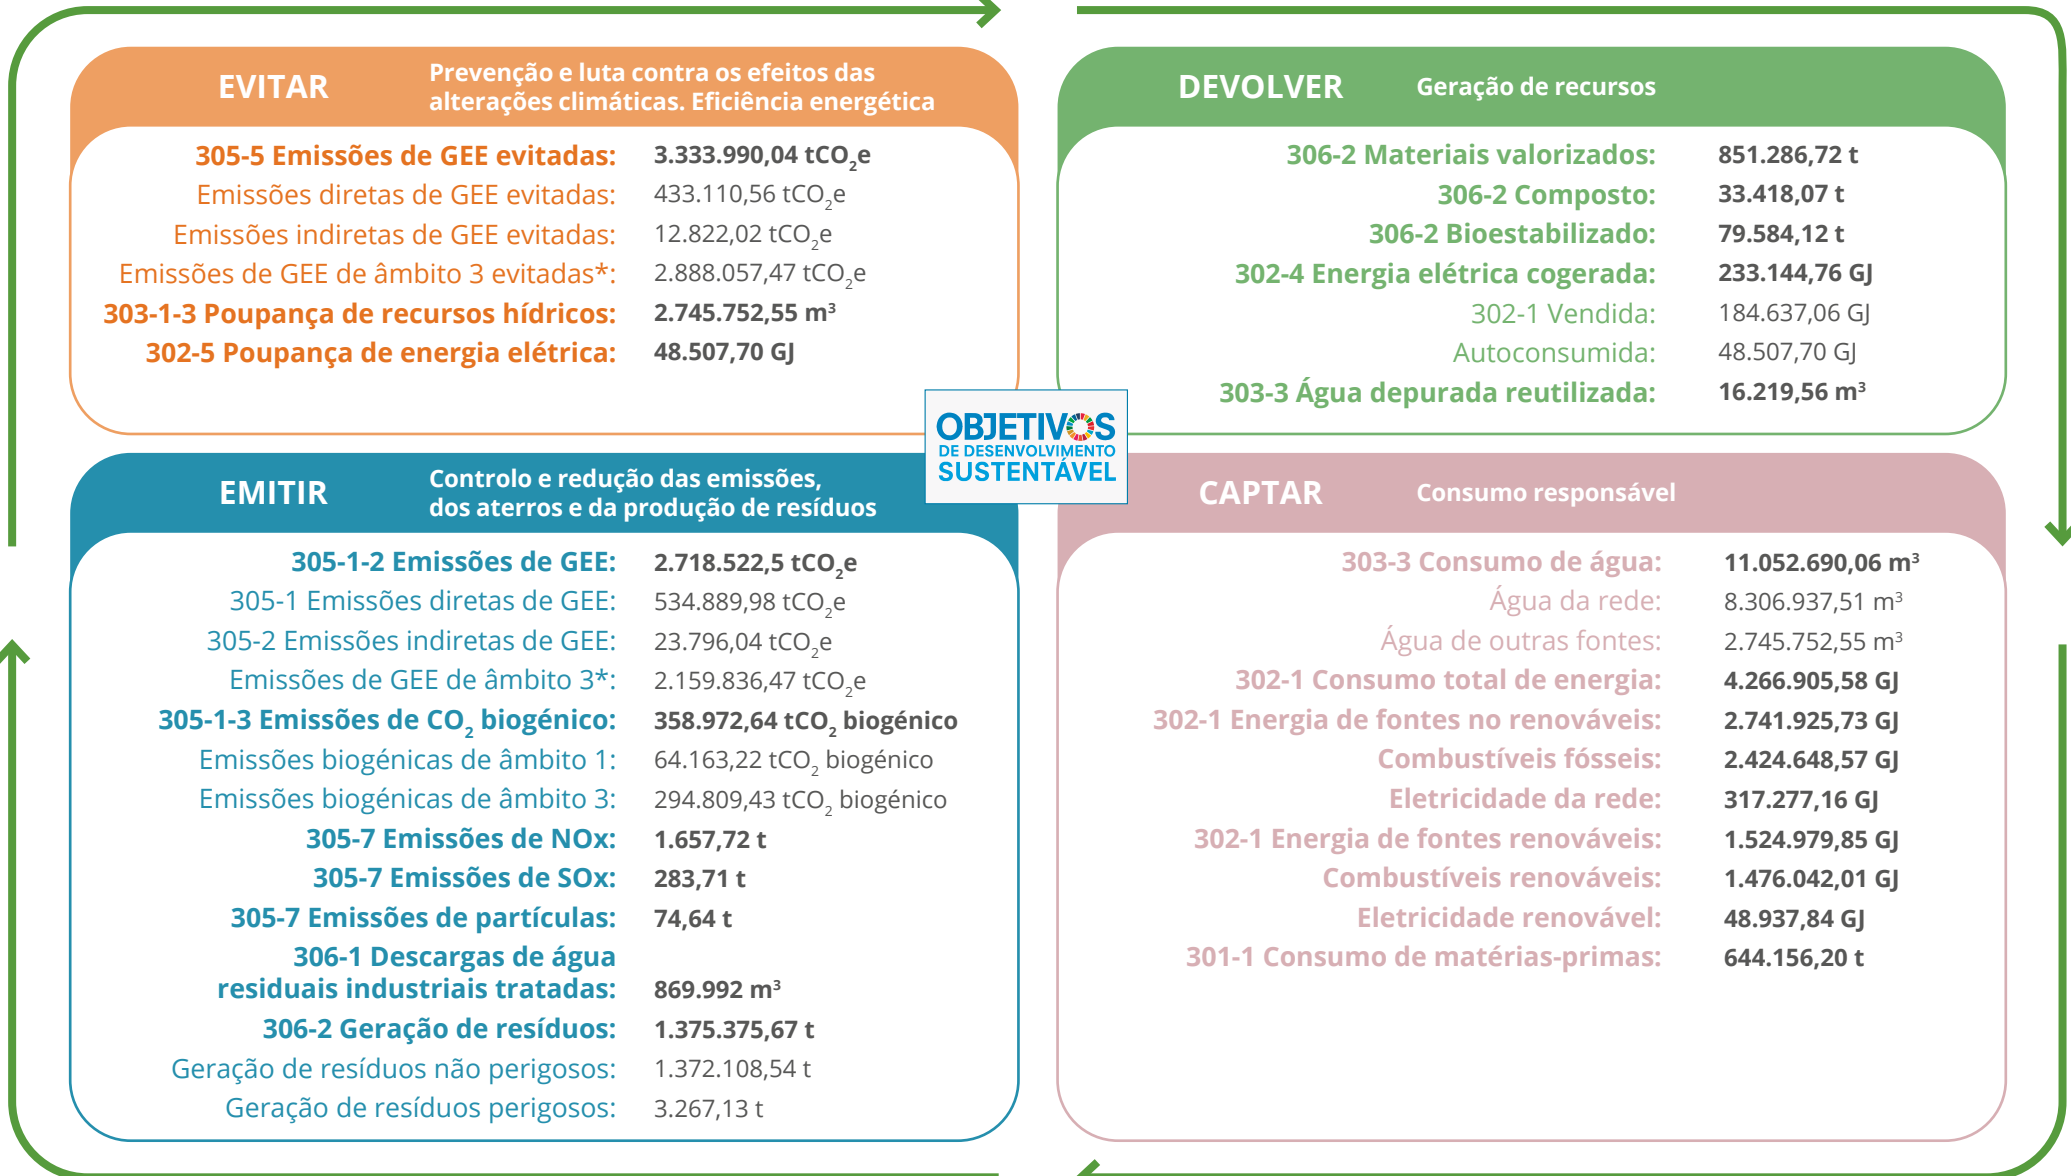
EVITAR Prevenção e luta contra os efeitos das alterações climáticas. Eficiência energética

| | |
|---|---|
| 305-5 Emissões de GEE evitadas: | 3.333.990,04 $tCO_2e$ |
| Emissões diretas de GEE evitadas: | 433.110,56 $tCO_2e$ |
| Emissões indiretas de GEE evitadas: | 12.822,02 $tCO_2e$ |
| Emissões de GEE de âmbito 3 evitadas*: | 2.888.057,47 $tCO_2e$ |
| 303-1-3 Poupança de recursos hídricos: | 2.745.752,55 $m^3$ |
| 302-5 Poupança de energia elétrica: | 48.507,70 GJ |

DEVOLVER Geração de recursos

| | |
|---|---|
| 306-2 Materiais valorizados: | 851.286,72 t |
| 306-2 Composto: | 33.418,07 t |
| 306-2 Bioestabilizado: | 79.584,12 t |
| 302-4 Energia elétrica cogerada: | 233.144,76 GJ |
| 302-1 Vendida: | 184.637,06 GJ |
| Autoconsumida: | 48.507,70 GJ |
| 303-3 Água depurada reutilizada: | 16.219,56 $m^3$ |

OBJETIVOS DE DESENVOLVIMENTO SUSTENTÁVEL

EMITIR Controlo e redução das emissões, dos aterros e da produção de resíduos

| | |
|---|---|
| 305-1-2 Emissões de GEE: | 2.718.522,5 $tCO_2e$ |
| 305-1 Emissões diretas de GEE: | 534.889,98 $tCO_2e$ |
| 305-2 Emissões indiretas de GEE: | 23.796,04 $tCO_2e$ |
| Emissões de GEE de âmbito 3*: | 2.159.836,47 $tCO_2e$ |
| 305-1-3 Emissões de $CO_2$ biogénico: | 358.972,64 $tCO_2$ biogénico |
| Emissões biogénicas de âmbito 1: | 64.163,22 $tCO_2$ biogénico |
| Emissões biogénicas de âmbito 3: | 294.809,43 $tCO_2$ biogénico |
| 305-7 Emissões de NOx: | 1.657,72 t |
| 305-7 Emissões de SOx: | 283,71 t |
| 305-7 Emissões de partículas: | 74,64 t |
| 306-1 Descargas de água residuais industriais tratadas: | 869.992 $m^3$ |
| 306-2 Geração de resíduos: | 1.375.375,67 t |
| Geração de resíduos não perigosos: | 1.372.108,54 t |
| Geração de resíduos perigosos: | 3.267,13 t |

CAPTAR Consumo responsável

| | |
|---|---|
| 303-3 Consumo de água: | 11.052.690,06 $m^3$ |
| Água da rede: | 8.306.937,51 $m^3$ |
| Água de outras fontes: | 2.745.752,55 $m^3$ |
| 302-1 Consumo total de energia: | 4.266.905,58 GJ |
| 302-1 Energia de fontes no renováveis: | 2.741.925,73 GJ |
| Combustíveis fósseis: | 2.424.648,57 GJ |
| Eletricidade da rede: | 317.277,16 GJ |
| 302-1 Energia de fontes renováveis: | 1.524.979,85 GJ |
| Combustíveis renováveis: | 1.476.042,01 GJ |
| Eletricidade renovável: | 48.937,84 GJ |
| 301-1 Consumo de matérias-primas: | 644.156,20 t |